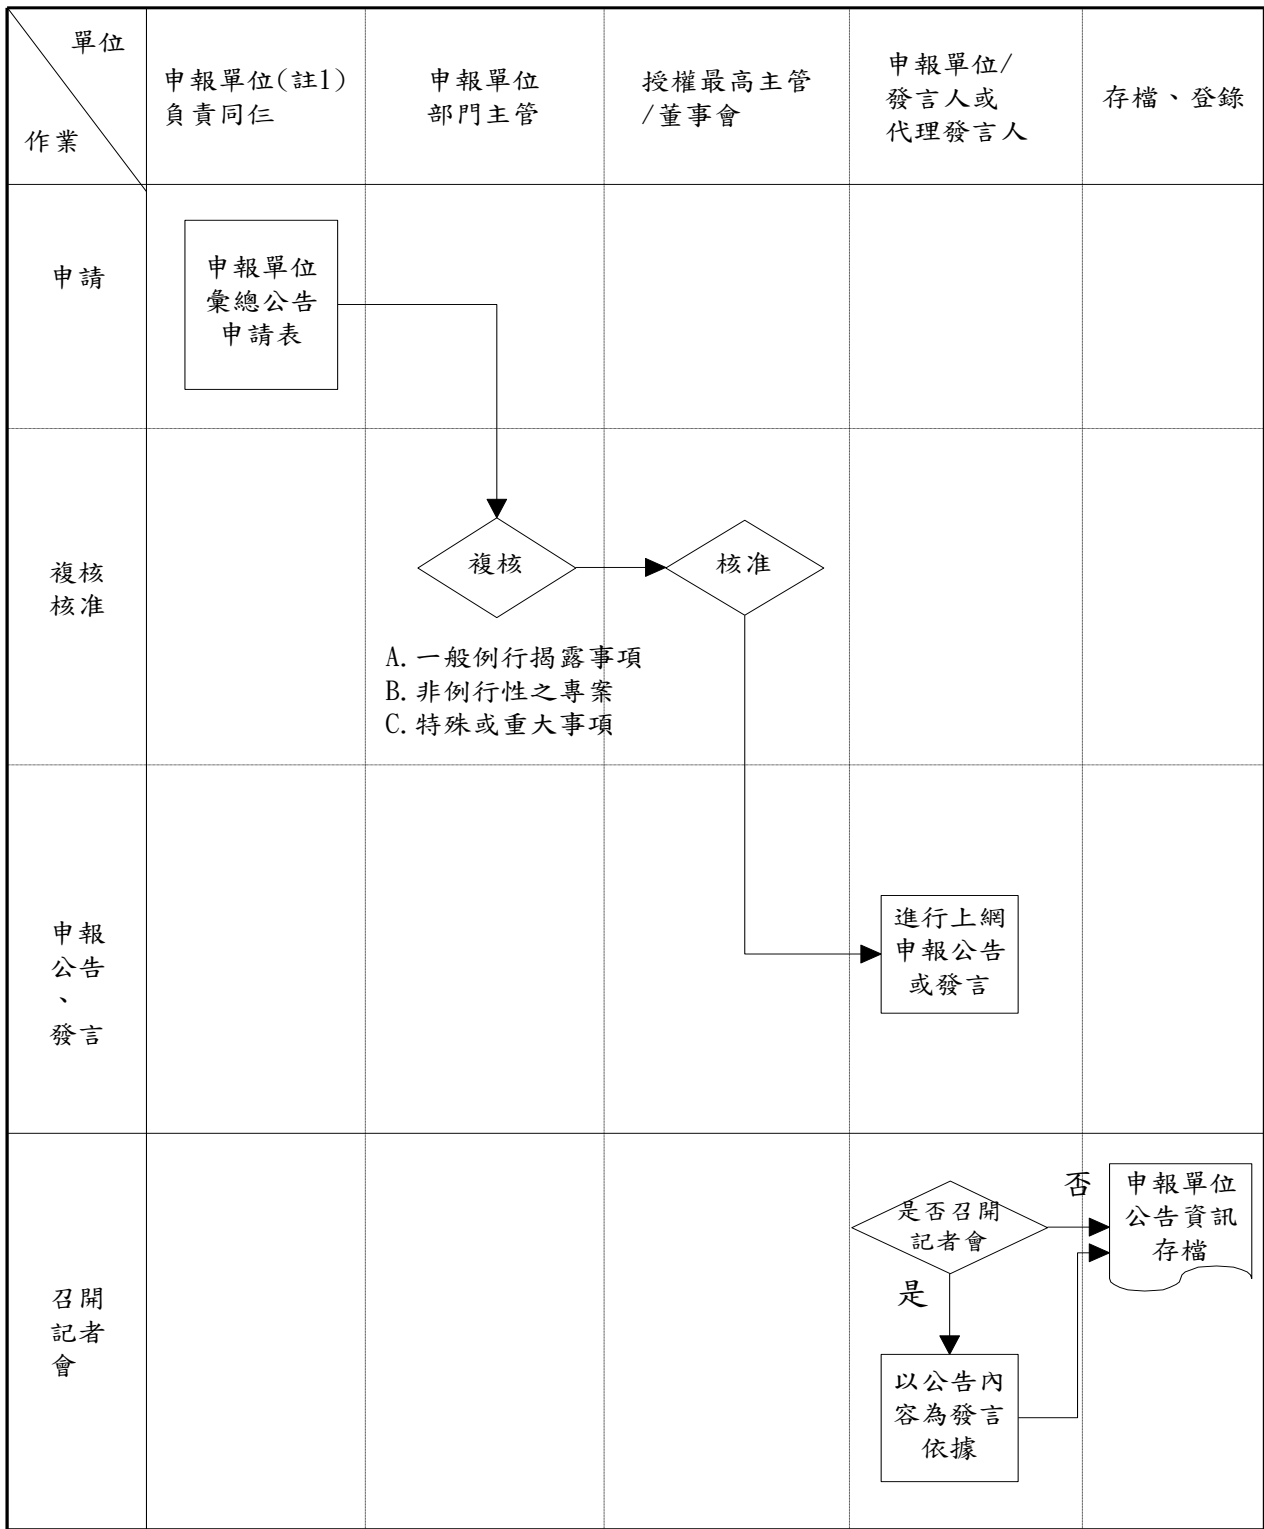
| 單位 / 作業 | 申報單位(註1)負責同仁 | 申報單位部門主管 | 授權最高主管/董事會 | 申報單位/發言人或代理發言人 | 存檔、登錄 |
|---|---|---|---|---|---|
| 申請 | 申報單位彙總公告申請表 | | | | |
| 複核核准 | | 複核 | 核准 | | |
| 申報公告、發言 | | | | 進行上網申報公告或發言 | |
| 召開記者會 | | | | 是否召開記者會 / 是 / 以公告內容為發言依據 | 否 / 申報單位公告資訊存檔 |

A. 一般例行揭露事項
B. 非例行性之專案
C. 特殊或重大事項